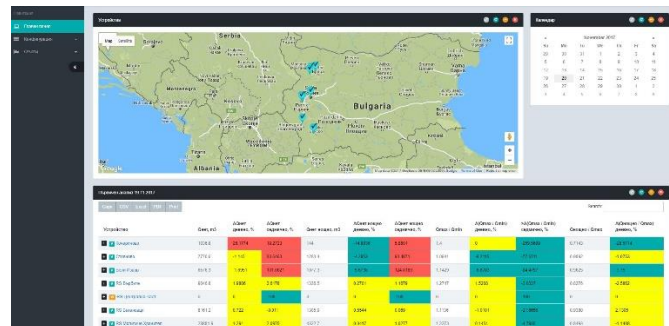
Устройства

Map Satellite

Serbia

Bulgaria

Albania

Google

Календар

November 2017

| Su | Mo | Tu | We | Th | Fr | Sa |
|---|---|---|---|---|---|---|
| 29 | 30 | 31 | 1 | 2 | 3 | 4 |
| 5 | 6 | 7 | 8 | 9 | 10 | 11 |
| 12 | 13 | 14 | 15 | 16 | 17 | 18 |
| 19 | 20 | 21 | 22 | 23 | 24 | 25 |
| 26 | 27 | 28 | 29 | 30 | 1 | 2 |
| 3 | 4 | 5 | 6 | 7 | 8 | 9 |

Начална страница

Конфигурация

Отчети

Copy CSV Excel PDF Print

Search:

| Устройство | Qвет, m3 | ΔQвет дневно, % | ΔQвет седмично, % | Qвет входно, m3 | ΔQвет входно дневно, % | ΔQвет входно седмично, % | Qmax / Qmin | Δ(Qmax / Qmin) дневно, % | Δ(Qmax / Qmin) седмично, % | Qнощно / Qmax | Δ(Qнощно / Qmax) дневно, % |
|---|---|---|---|---|---|---|---|---|---|---|---|
| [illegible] | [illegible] | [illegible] | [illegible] | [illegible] | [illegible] | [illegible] | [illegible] | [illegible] | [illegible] | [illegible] | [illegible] |